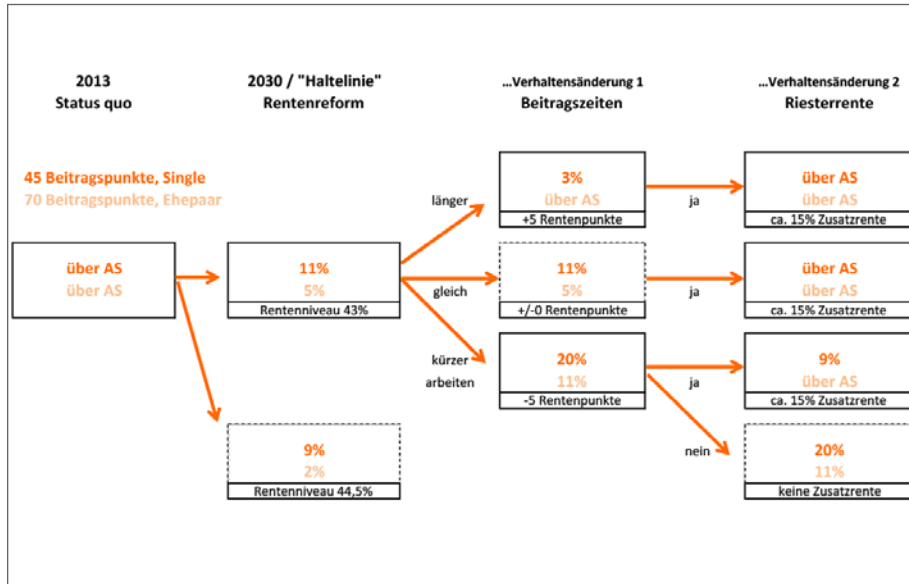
2013
Status quo

2030 / "Haltelinie"
Rentenreform

...Verhaltensänderung 1
Beitragszeiten

...Verhaltensänderung 2
Riesterrente

45 Beitragspunkte, Single
70 Beitragspunkte, Ehepaar

über AS
über AS

11%
5%
Rentenniveau 43%

9%
2%
Rentenniveau 44,5%

länger

3%
über AS
+5 Rentenpunkte

ja

über AS
über AS
ca. 15% Zusatzrente

gleich

11%
5%
+/-0 Rentenpunkte

ja

über AS
über AS
ca. 15% Zusatzrente

kürzer arbeiten

20%
11%
-5 Rentenpunkte

ja

9%
über AS
ca. 15% Zusatzrente

nein

20%
11%
keine Zusatzrente